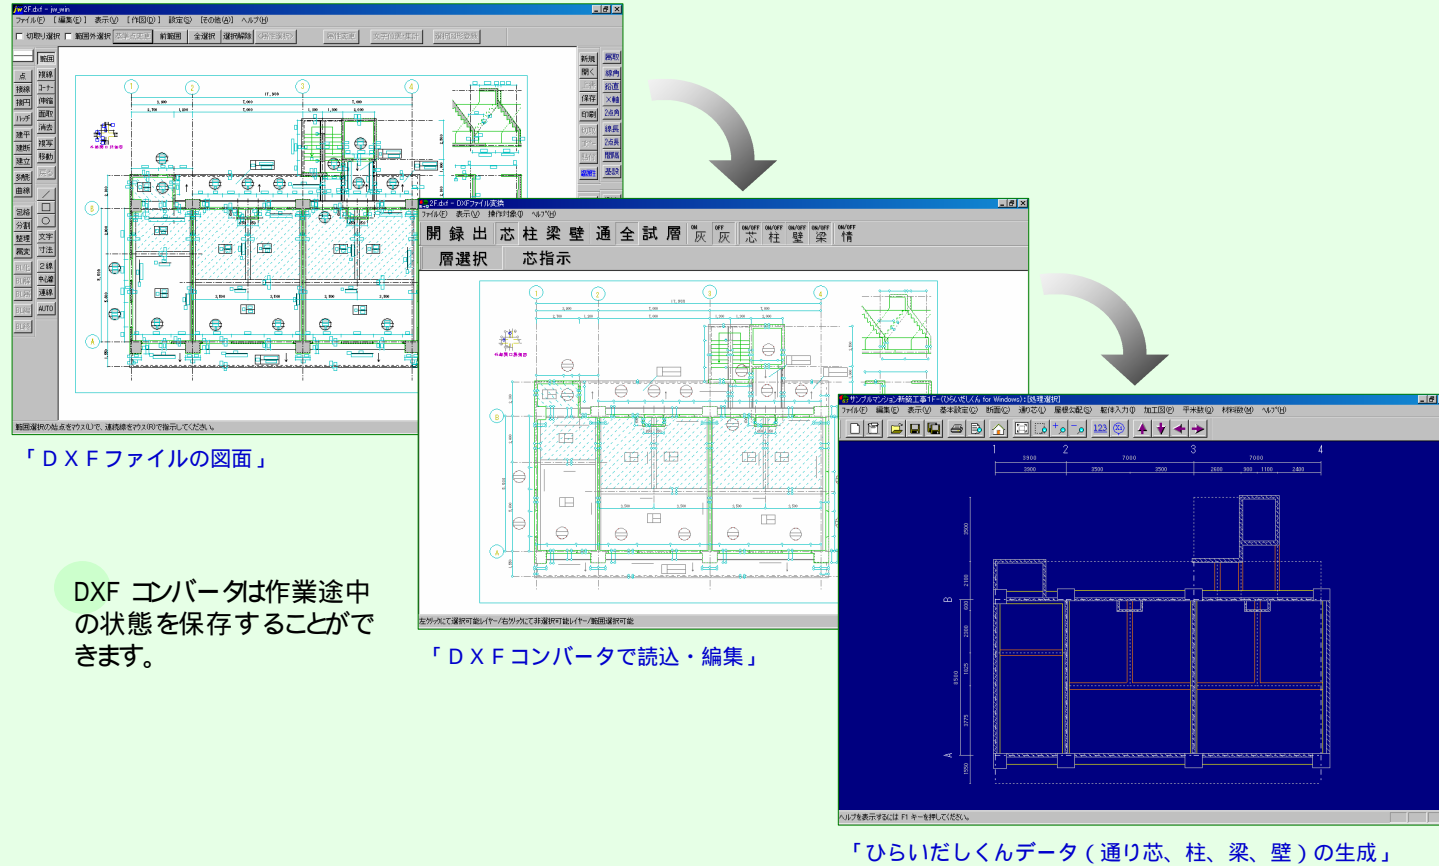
「ＤＸＦファイルの図面」

DXF コンバータは作業途中の状態を保存することができます。

開 録 出 芯 柱 梁 壁 通 全 試 層 灰 灰 芯 柱 壁 梁 情

層選択 芯指示

「ＤＸＦコンバータで読込・編集」

「ひらいだしくんデータ（通り芯、柱、梁、壁）の生成」